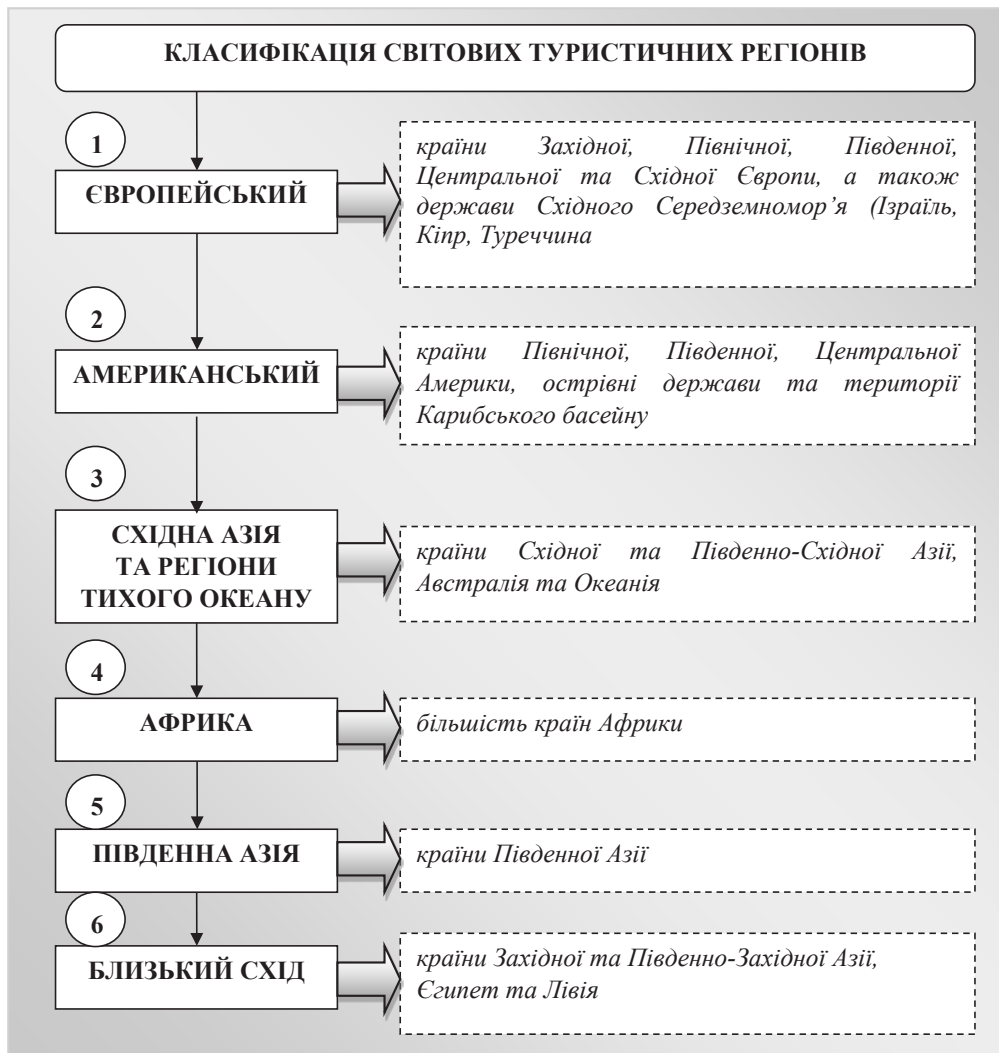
КЛАСИФІКАЦІЯ СВІТОВИХ ТУРИСТИЧНИХ РЕГІОНІВ

1

ЄВРОПЕЙСЬКИЙ

країни Західної, Північної, Південної, Центральної та Східної Європи, а також держави Східного Середземномор'я (Ізраїль, Кіпр, Туреччина

2

АМЕРИКАНСЬКИЙ

країни Північної, Південної, Центральної Америки, острівні держави та території Карибського басейну

3

СХІДНА АЗІЯ ТА РЕГІОНИ ТИХОГО ОКЕАНУ

країни Східної та Південно-Східної Азії, Австралія та Океанія

4

АФРИКА

більшість країн Африки

5

ПІВДЕННА АЗІЯ

країни Південної Азії

6

БЛИЗЬКИЙ СХІД

країни Західної та Південно-Західної Азії, Єгипет та Лівія